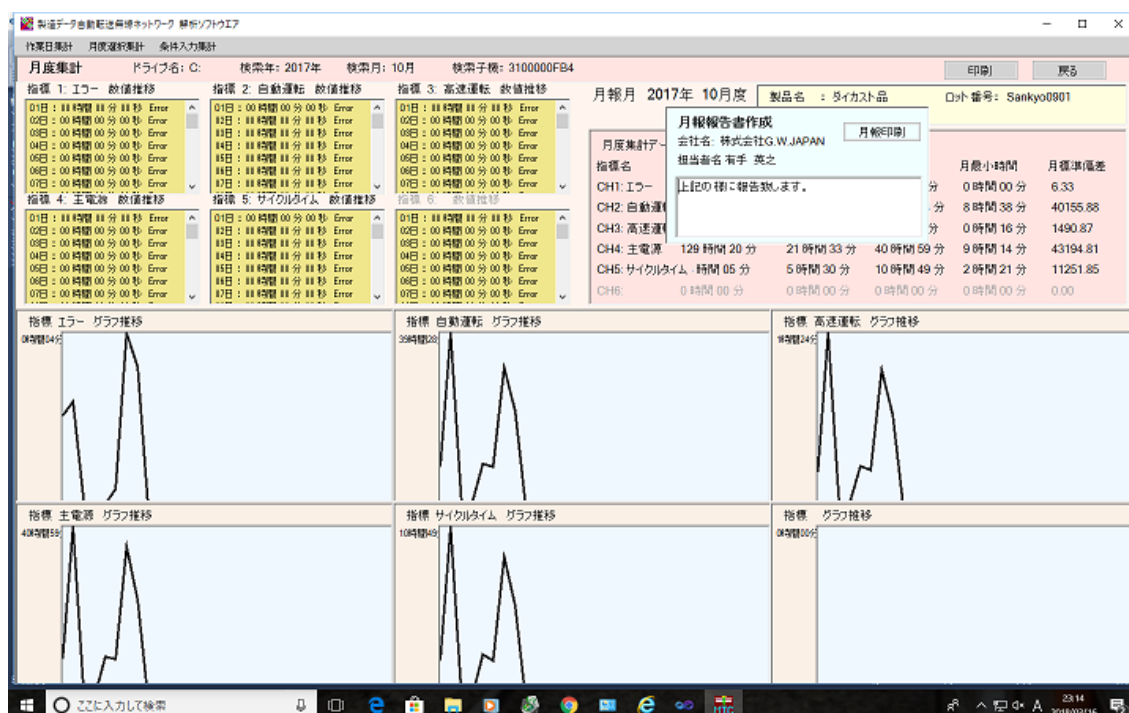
製造データ自動転送長時ネットワーク 解析ソフトウエア

作業日集計 月度選択集計 条件入力集計

月度集計 ドライブ名: C: 検索年: 2017年 検索月: 10月 検索子機: 3100000FB4

印刷 戻る

指標 1: エラー 数値推移

01日 : 00 時間 00 分 00 秒 Error
02日 : 00 時間 00 分 00 秒 Error
03日 : 00 時間 00 分 00 秒 Error
04日 : 00 時間 00 分 00 秒 Error
05日 : 00 時間 00 分 00 秒 Error
06日 : 00 時間 00 分 00 秒 Error
07日 : 00 時間 00 分 00 秒 Error

指標 2: 自動運転 数値推移

01日 : 00 時間 00 分 00 秒 Error
02日 : 00 時間 00 分 00 秒 Error
03日 : 00 時間 00 分 00 秒 Error
04日 : 00 時間 00 分 00 秒 Error
05日 : 00 時間 00 分 00 秒 Error
06日 : 00 時間 00 分 00 秒 Error
07日 : 00 時間 00 分 00 秒 Error

指標 3: 高速運転 数値推移

01日 : 00 時間 00 分 00 秒 Error
02日 : 00 時間 00 分 00 秒 Error
03日 : 00 時間 00 分 00 秒 Error
04日 : 00 時間 00 分 00 秒 Error
05日 : 00 時間 00 分 00 秒 Error
06日 : 00 時間 00 分 00 秒 Error
07日 : 00 時間 00 分 00 秒 Error

指標 4: 主電源 数値推移

01日 : 00 時間 00 分 00 秒 Error
02日 : 00 時間 00 分 00 秒 Error
03日 : 00 時間 00 分 00 秒 Error
04日 : 00 時間 00 分 00 秒 Error
05日 : 00 時間 00 分 00 秒 Error
06日 : 00 時間 00 分 00 秒 Error
07日 : 00 時間 00 分 00 秒 Error

指標 5: サイクルタイム 数値推移

01日 : 00 時間 00 分 00 秒 Error
02日 : 00 時間 00 分 00 秒 Error
03日 : 00 時間 00 分 00 秒 Error
04日 : 00 時間 00 分 00 秒 Error
05日 : 00 時間 00 分 00 秒 Error
06日 : 00 時間 00 分 00 秒 Error
07日 : 00 時間 00 分 00 秒 Error

指標 6: 数値推移

01日 : 00 時間 00 分 00 秒 Error
02日 : 00 時間 00 分 00 秒 Error
03日 : 00 時間 00 分 00 秒 Error
04日 : 00 時間 00 分 00 秒 Error
05日 : 00 時間 00 分 00 秒 Error
06日 : 00 時間 00 分 00 秒 Error
07日 : 00 時間 00 分 00 秒 Error

月報月 2017年 10月度

製品名 : ダイカスト品 ロット番号: Sankyo0901

月報報告書作成
会社名: 株式会社G.W.JAPAN
担当者名 有手 英之
月報印刷
上記の様に報告致します。

月度集計データ

| 指標名 | | | | 月最小時間 | 月標準偏差 |
|---|---|---|---|---|---|
| CH1: エラー | | | 分 | 0 時間 00 分 | 6.33 |
| CH2: 自動運転 | | | 分 | 8 時間 38 分 | 40155.88 |
| CH3: 高速運転 | | | 分 | 0 時間 16 分 | 1490.87 |
| CH4: 主電源 | 129 時間 20 分 | 21 時間 33 分 | 40 時間 59 分 | 9 時間 14 分 | 43194.81 |
| CH5: サイクルタイム | 時間 05 分 | 5 時間 30 分 | 10 時間 49 分 | 2 時間 21 分 | 11251.85 |
| CH6: | 0 時間 00 分 | 0 時間 00 分 | 0 時間 00 分 | 0 時間 00 分 | 0.00 |

指標 エラー グラフ推移
0時間04分

指標 自動運転 グラフ推移
39時間28

指標 高速運転 グラフ推移
1時間24分

指標 主電源 グラフ推移
40時間59

指標 サイクルタイム グラフ推移
10時間49

指標 グラフ推移
0時間00分

ここに入力して検索

A 23:14 2018/02/16